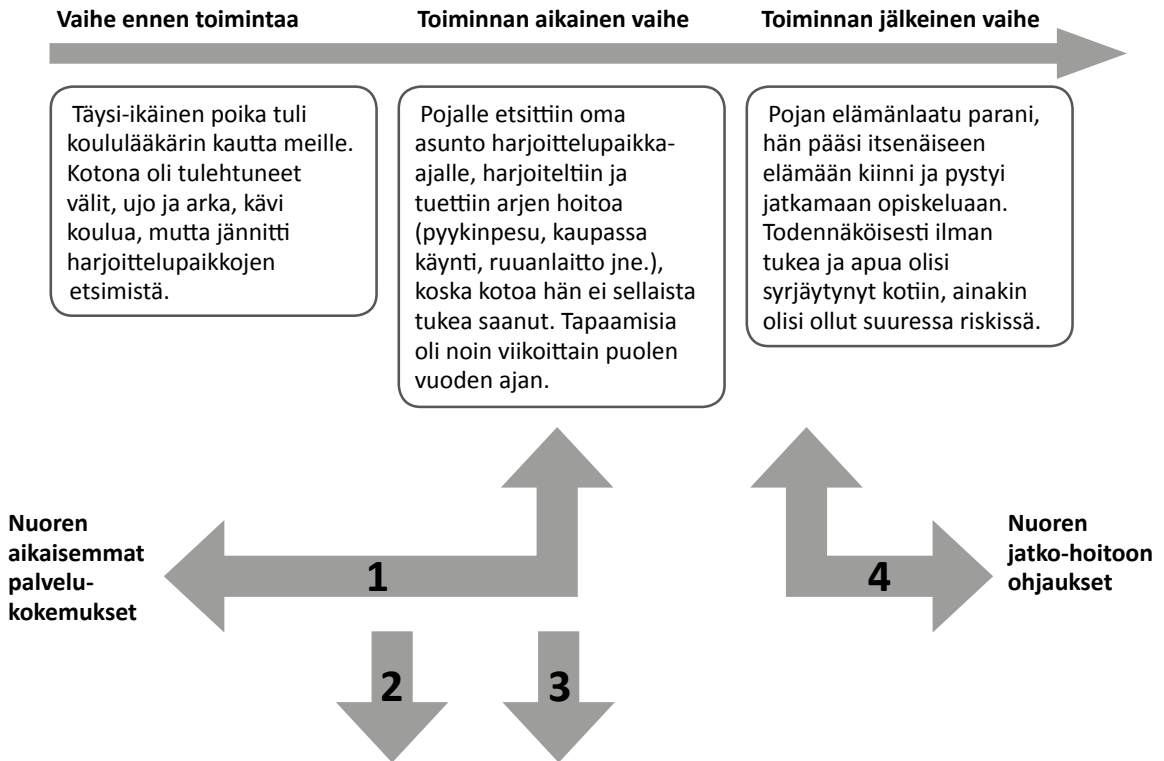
Vaihe ennen toimintaa

Toiminnan aikainen vaihe

Toiminnan jälkeinen vaihe

Täysi-ikäinen poika tuli koululääkärin kautta meille. Kotona oli tulehtuneet välit, ujo ja arka, kävi koulua, mutta jännitti harjoittelupaikkojen etsimistä.

Pojalle etsittiin oma asunto harjoittelupaikka-ajalle, harjoiteltiin ja tuettiin arjen hoitoa (pyykinpesu, kaupassa käynti, ruuanlaitto jne.), koska kotoa hän ei sellaista tukea saanut. Tapaamisia oli noin viikoittain puolen vuoden ajan.

Pojan elämänlaatu parani, hän pääsi itsenäiseen elämään kiinni ja pystyi jatkamaan opiskeluaan. Todennäköisesti ilman tukea ja apua olisi syrjäytynyt kotiin, ainakin olisi ollut suuressa riskissä.

Nuoren aikaisemmat palvelu-kokemukset

1

2

3

4

Nuoren jatko-hoitoon ohjaukset